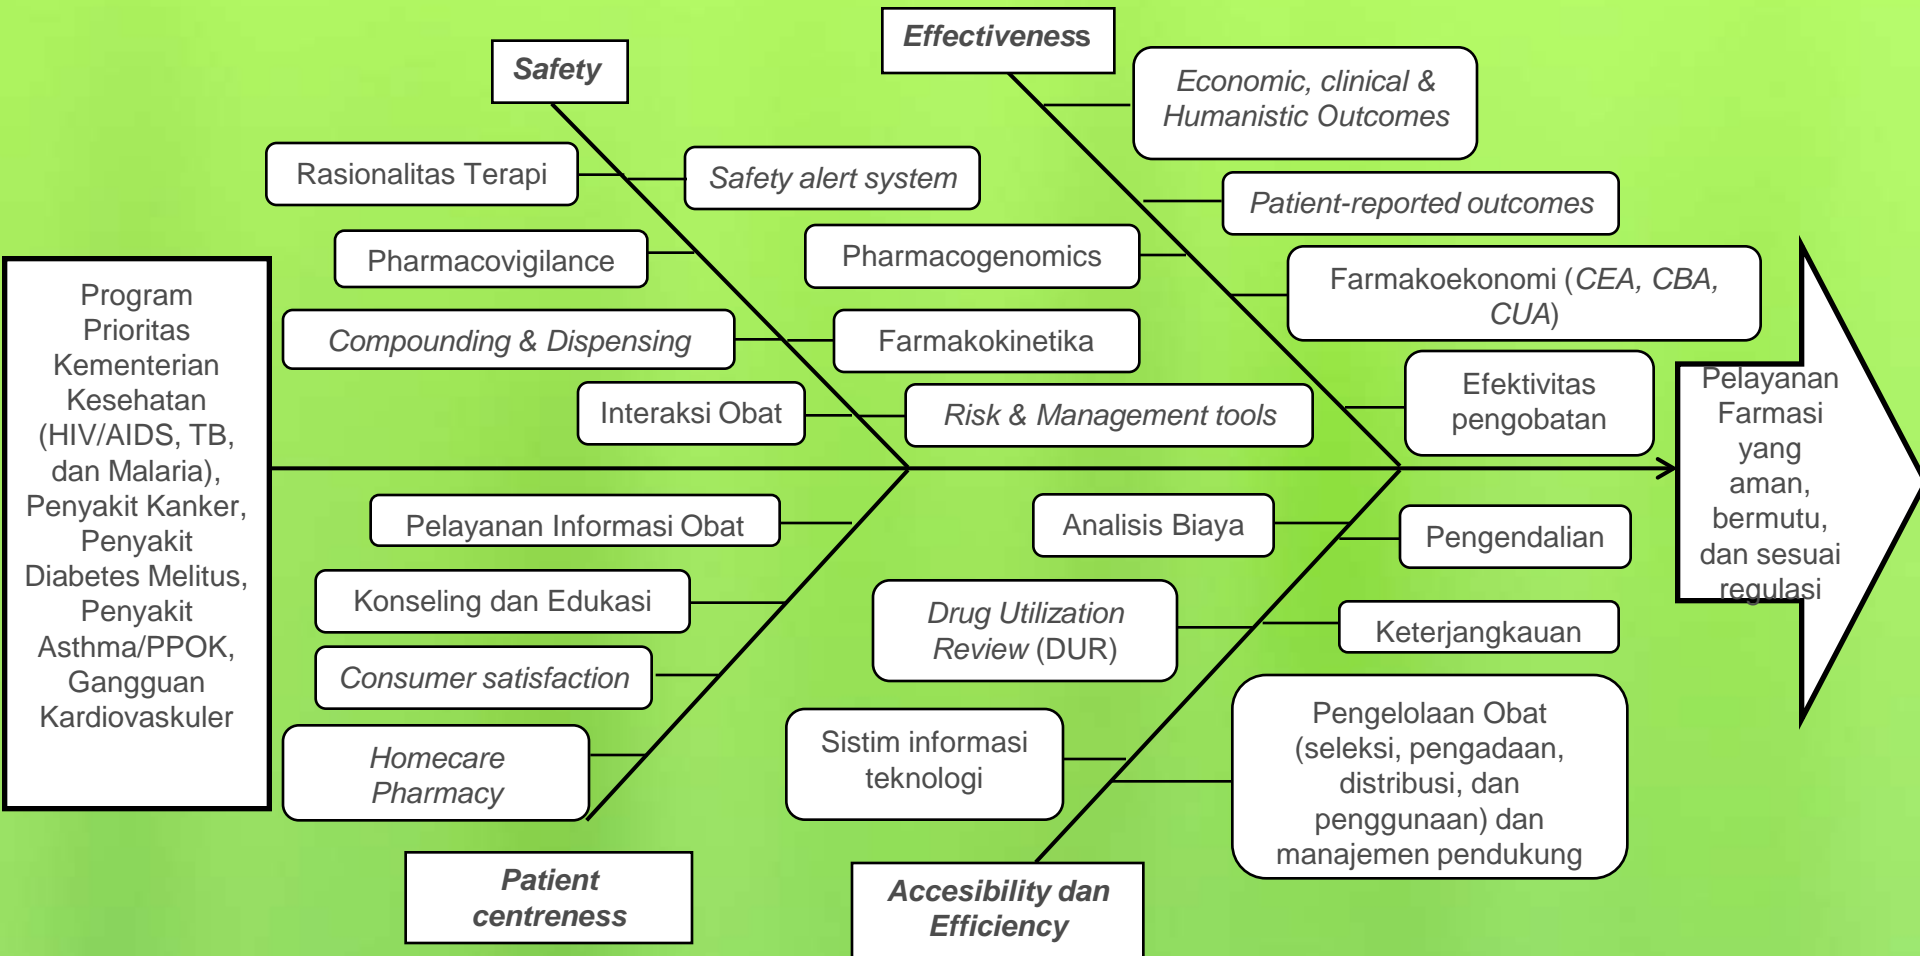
Program Prioritas Kementerian Kesehatan (HIV/AIDS, TB, dan Malaria), Penyakit Kanker, Penyakit Diabetes Melitus, Penyakit Asthma/PPOK, Gangguan Kardiovaskuler

Safety

Rasionalitas Terapi

Safety alert system

Pharmacovigilance

Compounding & Dispensing

Interaksi Obat

Effectiveness

Economic, clinical & Humanistic Outcomes

Patient-reported outcomes

Pharmacogenomics

Farmakoekonomi (CEA, CBA, CUA)

Farmakokinetika

Efektivitas pengobatan

Risk & Management tools

Pelayanan Farmasi yang aman, bermutu, dan sesuai regulasi

Pelayanan Informasi Obat

Konseling dan Edukasi

Consumer satisfaction

Homecare Pharmacy

Patient centreness

Analisis Biaya

Pengendalian

Drug Utilization Review (DUR)

Keterjangkauan

Sistim informasi teknologi

Pengelolaan Obat (seleksi, pengadaan, distribusi, dan penggunaan) dan manajemen pendukung

Accesibility dan Efficiency